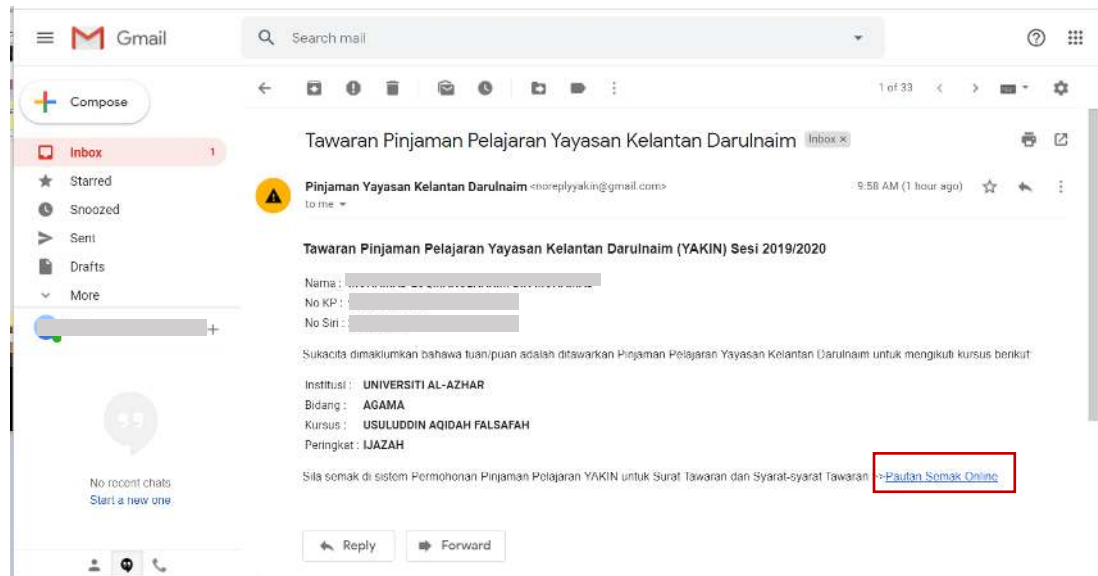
Gmail

Search mail

Compose

Inbox 1
Starred
Snoozed
Sent
Drafts
More

No recent chats
Start a new one

1 of 33

Tawaran Pinjaman Pelajaran Yayasan Kelantan Darulnaim Inbox ×

Pinjaman Yayasan Kelantan Darulnaim <noreplyyakin@gmail.com>
to me

9:58 AM (1 hour ago)

Tawaran Pinjaman Pelajaran Yayasan Kelantan Darulnaim (YAKIN) Sesi 2019/2020

Nama : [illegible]
No KP : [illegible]
No Siri : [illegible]

Sukacita dimaklumkan bahawa tuan/puan adalah ditawarkan Pinjaman Pelajaran Yayasan Kelantan Darulnaim untuk mengikuti kursus berikut

Institusi : UNIVERSITI AL-AZHAR
Bidang : AGAMA
Kursus : USULUDDIN AQIDAH FALSAFAH
Peringkat : IJAZAH

Sila semak di sistem Permohonan Pinjaman Pelajaran YAKIN untuk Surat Tawaran dan Syarat-syarat Tawaran >>Pautan Semak Online

Reply
Forward